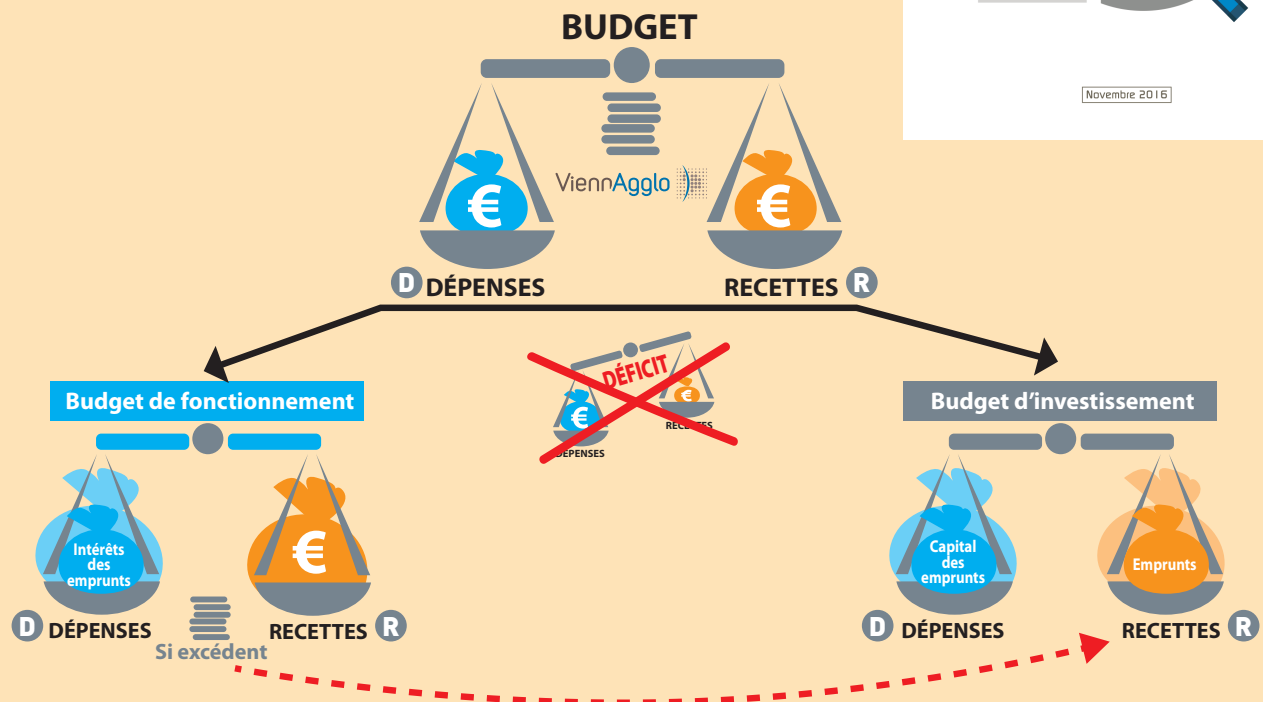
BUDGET

Novembre 2016

ViennAgglo

€

€

D DÉPENSES

RECETTES R

DÉFICIT

€

€

DÉPENSES

RECETTES

Budget de fonctionnement

Budget d'investissement

Intérêts des emprunts

€

Capital des emprunts

Emprunts

D DÉPENSES

RECETTES R

D DÉPENSES

RECETTES R

Si excédent